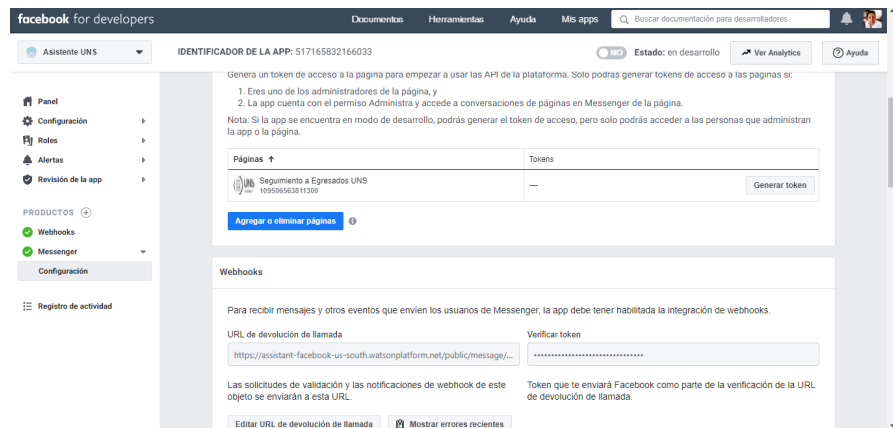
facebook for developers

Documentos Herramientas Ayuda Mis apps Buscar documentación para desarrolladores

Asistente UNS

IDENTIFICADOR DE LA APP: 517165832166033

NO Estado: en desarrollo

Ver Analytics

Ayuda

Panel
Configuración
Roles
Alertas
Revisión de la app

PRODUCTOS

Webhooks
Messenger
Configuración

Registro de actividad

Genera un token de acceso a la página para empezar a usar las API de la plataforma. Solo podrás generar tokens de acceso a las páginas si:

1. Eres uno de los administradores de la página, y
2. La app cuenta con el permiso Administra y accede a conversaciones de páginas en Messenger de la página.

Nota: Si la app se encuentra en modo de desarrollo, podrás generar el token de acceso, pero solo podrás acceder a las personas que administran la app o la página.

| Páginas ↑ | Tokens | |
|---|---|---|
| Seguimiento a Egresados UNS 109506563811300 | — | Generar token |

Agregar o eliminar páginas

Webhooks

Para recibir mensajes y otros eventos que envíen los usuarios de Messenger, la app debe tener habilitada la integración de webhooks.

URL de devolución de llamada

https://assistant-facebook-us-south.watsonplatform.net/public/message/...

Verificar token

••••••••••••••••••••••••••••••••

Las solicitudes de validación y las notificaciones de webhook de este objeto se enviarán a esta URL.

Token que te enviará Facebook como parte de la verificación de la URL de devolución de llamada.

Editar URL de devolución de llamada

Mostrar errores recientes